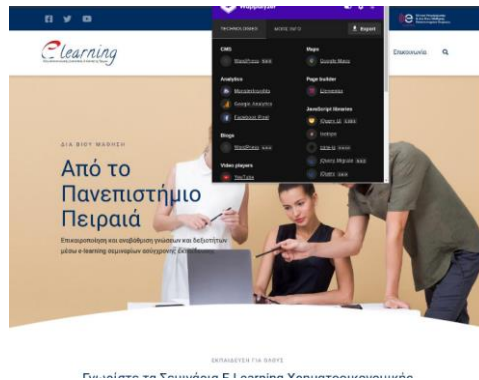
Wappalyzer

TECHNOLOGIES MORE INFO Export

Elearning

Επικοινωνία

CMS
WordPress

Analytics
MonsterInsights
Google Analytics
Facebook Pixel

Blogs
WordPress

Video players
YouTube

Maps
Google Maps

Page builder
Elementor

JavaScript libraries
jQuery UI
Isotope
core-js
jQuery Migrate
jQuery

ΔΙΑ ΒΙΟΥ ΜΑΘΗΣΗ

Από το Πανεπιστήμιο Πειραιά

Επικαιροποίηση και αναβάθμιση γνώσεων και δεξιοτήτων μέσω e-learning σεμιναρίων ασύγχρονης εκπαίδευσης

ΕΚΠΑΙΔΕΥΣΗ ΓΙΑ ΟΛΟΥΣ

Γνωρίστε τα Σεμινάρια E-Learning Χρηματοοικονομικό